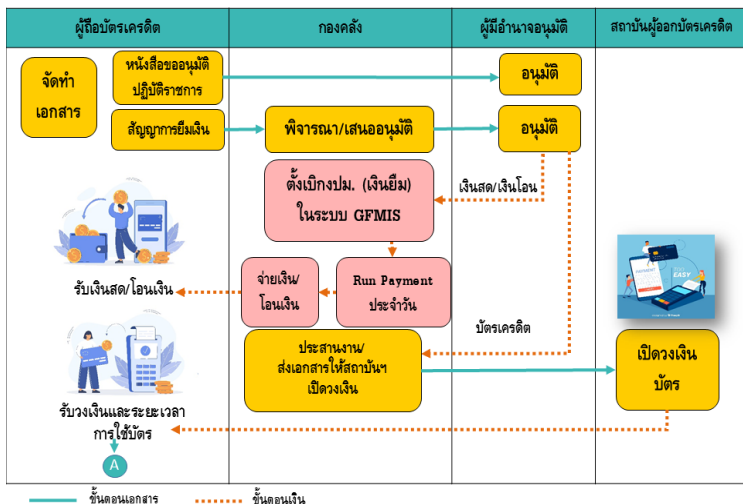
| ผู้ถือบัตรเครดิต | กองคลัง | ผู้มีอำนาจอนุมัติ | สถาบันผู้ออกบัตรเครดิต |
|---|---|---|---|

จัดทำเอกสาร

หนังสือขออนุมัติปฏิบัติราชการ

สัญญาการยืมเงิน

อนุมัติ

พิจารณา/เสนออนุมัติ

อนุมัติ

ตั้งเบิกงปม. (เงินยืม) ในระบบ GFMIS

เงินสด/เงินโอน

รับเงินสด/โอนเงิน

จ่ายเงิน/โอนเงิน

Run Payment ประจำวัน

EASY

บัตรเครดิต

ประสานงาน/ส่งเอกสารให้สถาบันฯ เปิดวงเงิน

เปิดวงเงินบัตร

รับวงเงินและระยะเวลาการใช้บัตร

A

ขั้นตอนเอกสาร

ขั้นตอนเงิน